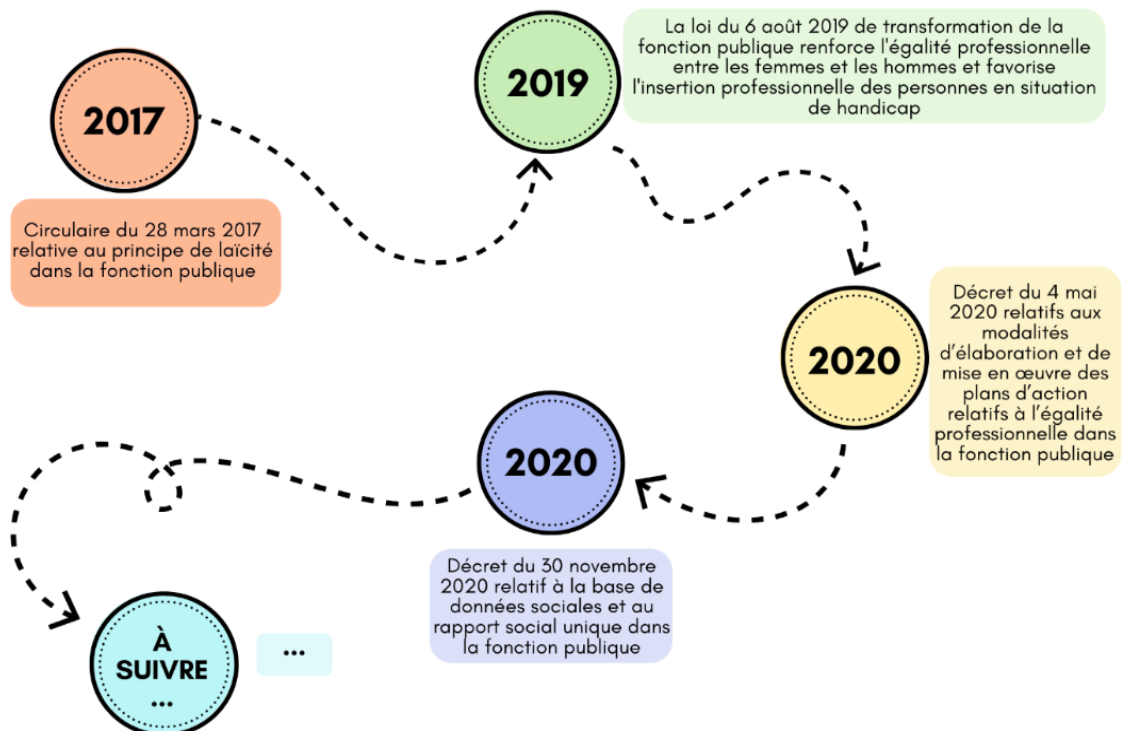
2017

Circulaire du 28 mars 2017 relative au principe de laïcité dans la fonction publique

2019

La loi du 6 août 2019 de transformation de la fonction publique renforce l'égalité professionnelle entre les femmes et les hommes et favorise l'insertion professionnelle des personnes en situation de handicap

2020

Décret du 4 mai 2020 relatifs aux modalités d'élaboration et de mise en œuvre des plans d'action relatifs à l'égalité professionnelle dans la fonction publique

2020

Décret du 30 novembre 2020 relatif à la base de données sociales et au rapport social unique dans la fonction publique

À SUIVRE ...

...